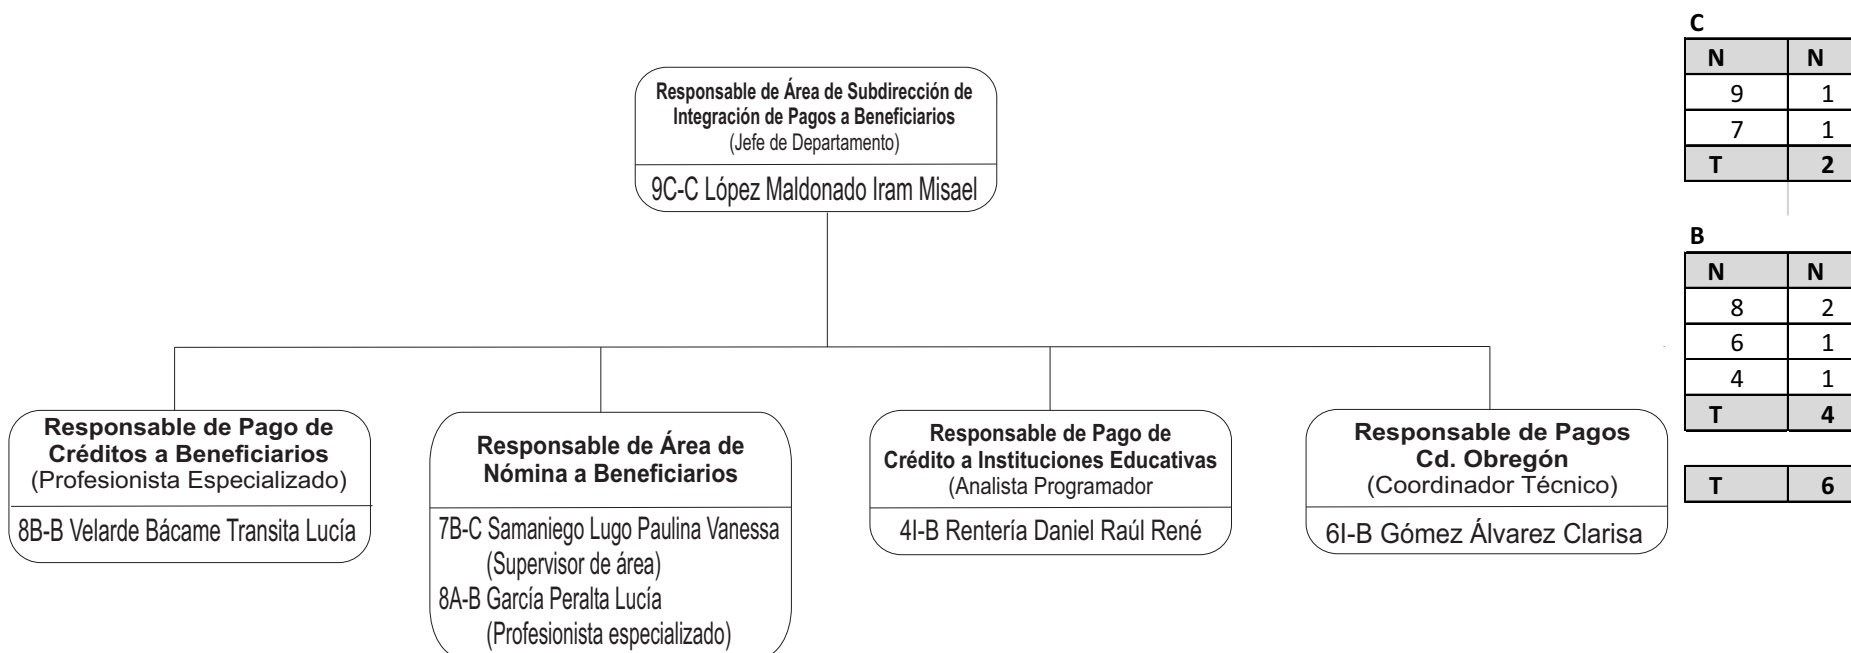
Responsable de Área de Subdirección de Integración de Pagos a Beneficiarios
(Jefe de Departamento)

9C-C López Maldonado Iram Misael

Responsable de Pago de Créditos a Beneficiarios
(Profesionista Especializado)

8B-B Velarde Bácame Transita Lucía

Responsable de Área de Nómina a Beneficiarios

7B-C Samaniego Lugo Paulina Vanessa
(Supervisor de área)
8A-B García Peralta Lucía
(Profesionista especializado)

Responsable de Pago de Crédito a Instituciones Educativas
(Analista Programador

4I-B Rentería Daniel Raúl René

Responsable de Pagos Cd. Obregón
(Coordinador Técnico)

6I-B Gómez Álvarez Clarisa

C

| N | N |
|---|---|
| 9 | 1 |
| 7 | 1 |
| T | 2 |

B

| N | N |
|---|---|
| 8 | 2 |
| 6 | 1 |
| 4 | 1 |
| T | 4 |

| T | 6 |
|---|---|